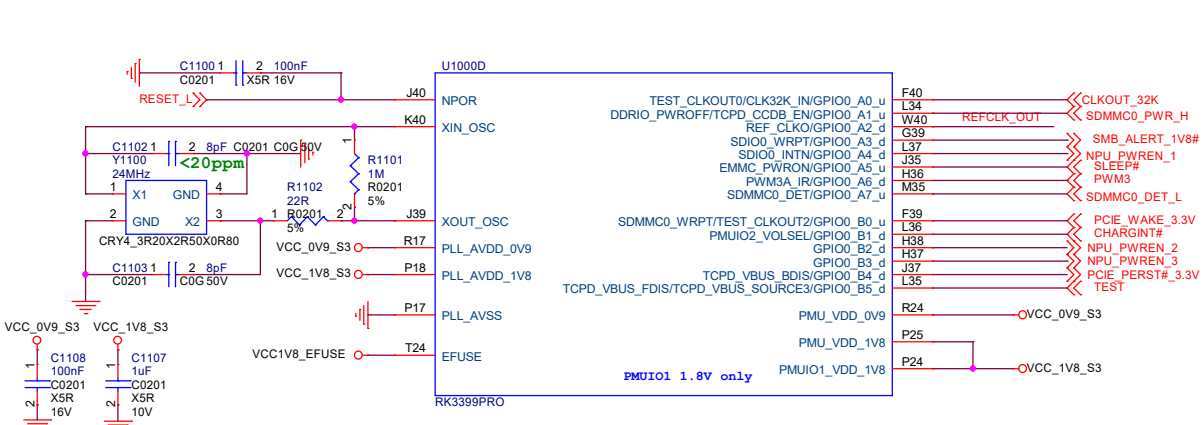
C1100 1 2 100nF
C0201 X5R 16V
RESET_L
J40 NPOR
U1000D
K40 XIN_OSC
C1102 1 2 8pF C0201 C0G 50V
Y1100 <20ppm
24MHz
1 X1 GND 4
2 GND X2 3
CRY4_3R20X2R50X0R80
1
R1101
1M
R0201
5%
2
R1102
22R
1 R0201 2
5%
J39 XOUT_OSC
C1103 1 2 8pF
C0201 C0G 50V
VCC_0V9_S3 R17 PLL_AVDD_0V9
VCC_1V8_S3 P18 PLL_AVDD_1V8
P17 PLL_AVSS
VCC1V8_EFUSE T24 EFUSE
VCC_0V9_S3 VCC_1V8_S3
C1108 C1107
1 100nF 1 1uF
C0201 C0201
2 X5R 2 X5R
16V 10V
RK3399PRO
TEST_CLKOUT0/CLK32K_IN/GPIO0_A0_u F40 CLKOUT_32K
DDRIO_PWROFF/TCPD_CCDB_EN/GPIO0_A1_u L34 SDMMC0_PWR_H
REF_CLKO/GPIO0_A2_d W40 REFCLK_OUT
SDIO0_WRPT/GPIO0_A3_d G39 SMB_ALERT_1V8#
SDIO0_INTN/GPIO0_A4_d L37 NPU_PWREN_1
EMMC_PWRON/GPIO0_A5_u J35 SLEEP#
PWM3A_IR/GPIO0_A6_d H36 PWM3
SDMMC0_DET/GPIO0_A7_u M35 SDMMC0_DET_L
SDMMC0_WRPT/TEST_CLKOUT2/GPIO0_B0_u F39 PCIE_WAKE_3.3V
PMUIO2_VOLSEL/GPIO0_B1_d L36 CHARGINT#
GPIO0_B2_d H38 NPU_PWREN_2
GPIO0_B3_d H37 NPU_PWREN_3
TCPD_VBUS_BDIS/GPIO0_B4_d J37 PCIE_PERST#_3.3V
TCPD_VBUS_FDIS/TCPD_VBUS_SOURCE3/GPIO0_B5_d L35 TEST
PMU_VDD_0V9 R24 VCC_0V9_S3
PMU_VDD_1V8 P25
PMUIO1_VDD_1V8 P24 VCC_1V8_S3
PMUIO1 1.8V only